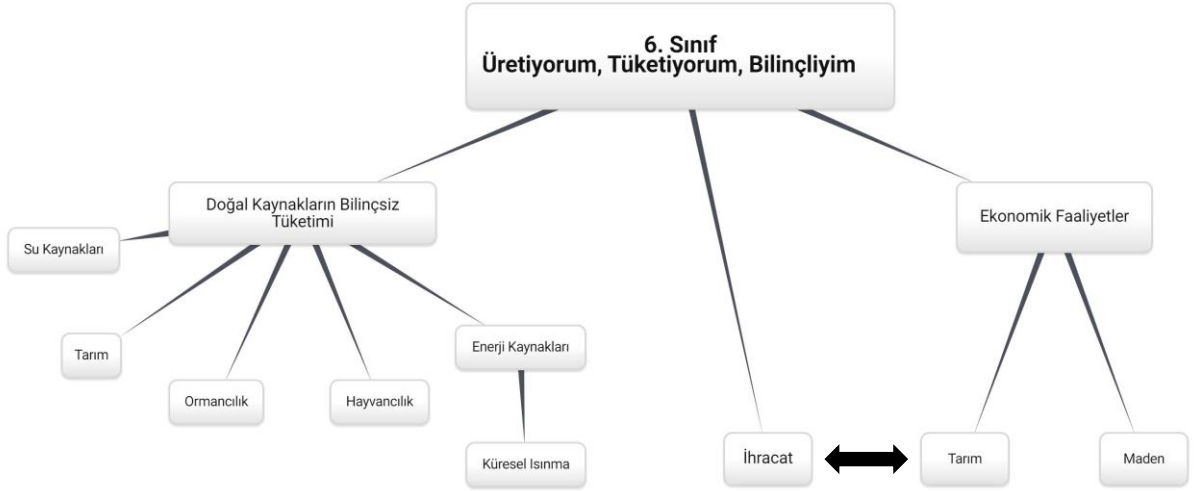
6. Sınıf
Üretiyorum, Tüketiyorum, Bilinçliyim

Doğal Kaynakların Bilinçsiz Tüketimi

Su Kaynakları

Tarım

Ormancılık

Hayvancılık

Enerji Kaynakları

Küresel Isınma

İhracat

Ekonomik Faaliyetler

Tarım

Maden